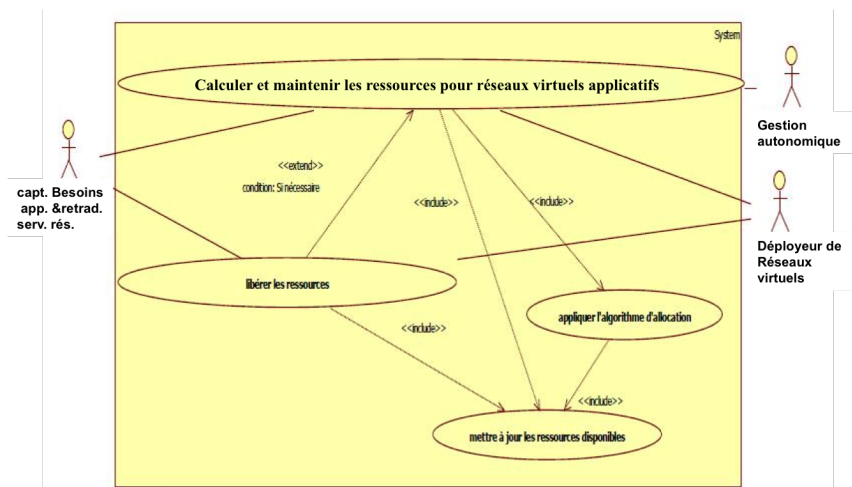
System

Calculer et maintenir les ressources pour réseaux virtuels applicatifs

Gestion autonomique

capt. Besoins app. &retrad. serv. rés.

<<extend>>
condition: Si nécessaire

<<include>>

<<include>>

Déployeur de Réseaux virtuels

libérer les ressources

appliquer l'algorithme d'allocation

<<include>>

<<include>>

mettre à jour les ressources disponibles